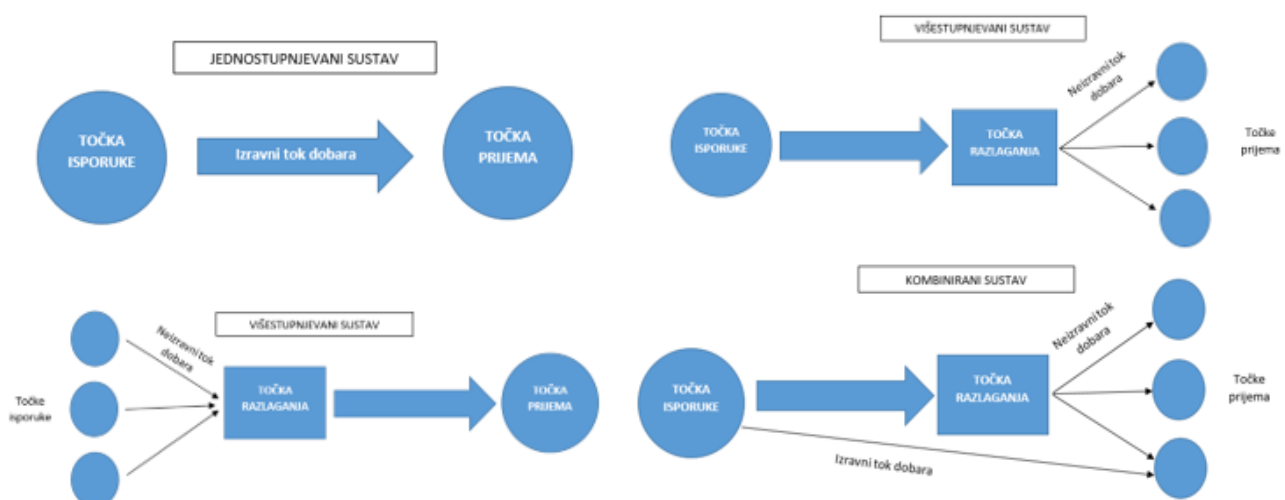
JEDNOSTUPNJEVANI SUSTAV

TOČKA ISPORUKE

Izravni tok dobara

TOČKA PRIJEMA

VIŠESTUPNJEVANI SUSTAV

TOČKA ISPORUKE

TOČKA RAZLAGANJA

Neizravni tok dobara

Točke prijema

VIŠESTUPNJEVANI SUSTAV

Točke isporuke

Neizravni tok dobara

TOČKA RAZLAGANJA

TOČKA PRIJEMA

KOMBINIRANI SUSTAV

TOČKA ISPORUKE

TOČKA RAZLAGANJA

Neizravni tok dobara

Točke prijema

Izravni tok dobara